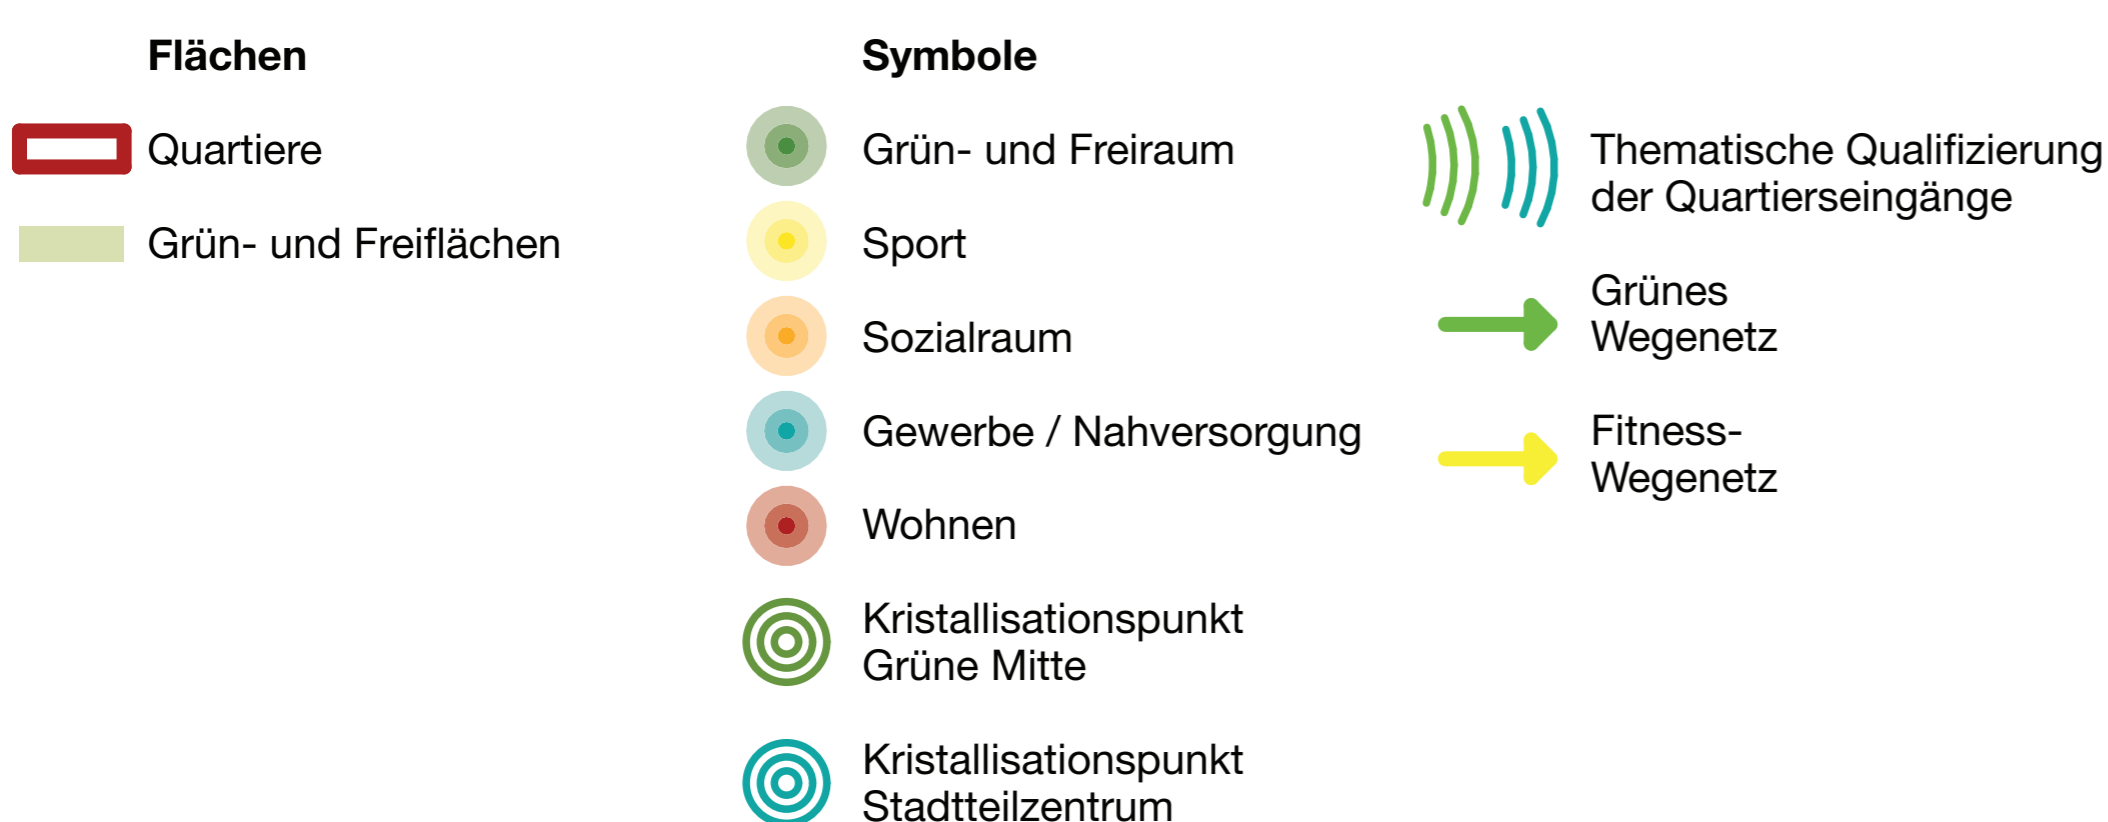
Flächen

Quartiere

Grün- und Freiflächen

Symbole

Grün- und Freiraum

Sport

Sozialraum

Gewerbe / Nahversorgung

Wohnen

Kristallisationspunkt Grüne Mitte

Kristallisationspunkt Stadtteilzentrum

Thematische Qualifizierung der Quartierseingänge

Grünes Wegenetz

Fitness-Wegenetz